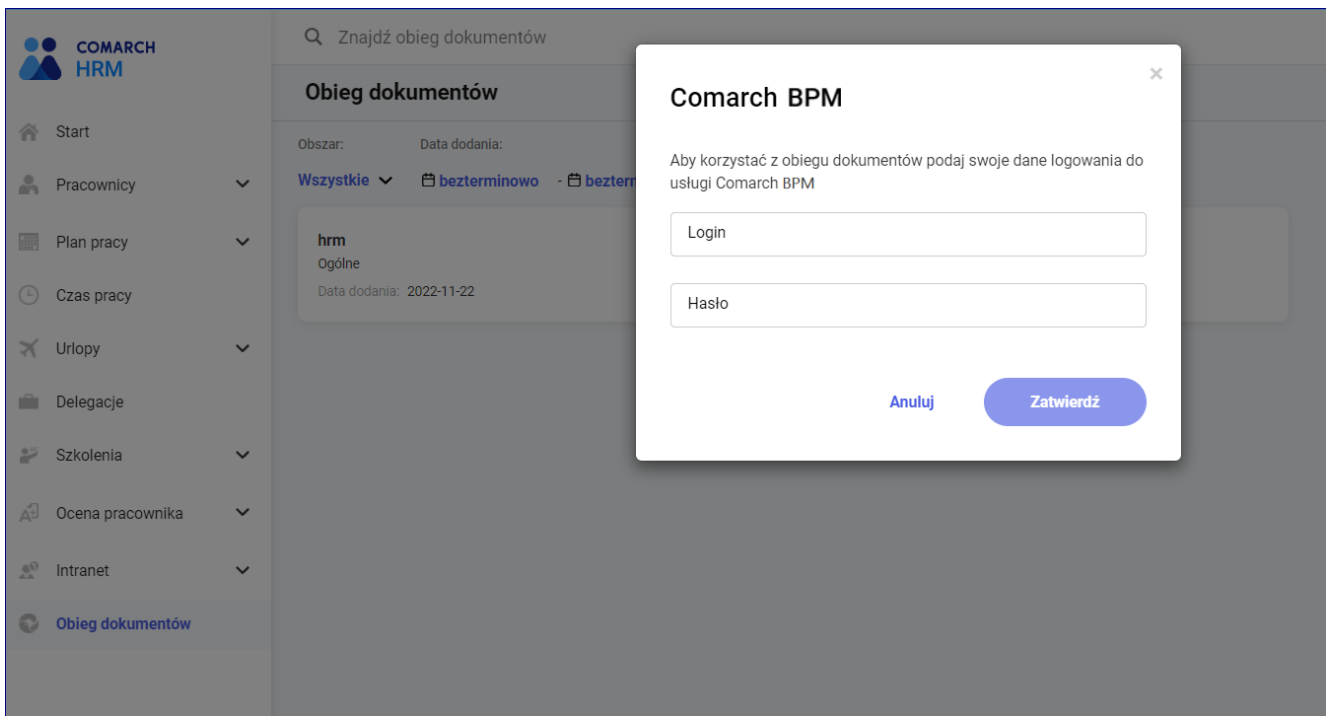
COMARCH HRM

Start
Pracownicy
Plan pracy
Czas pracy
Urlopy
Delegacje
Szkolenia
Ocena pracownika
Intranet
Obieg dokumentów

Znajdź obieg dokumentów

Obieg dokumentów

Obszar:
Wszystkie
Data dodania:
bezterminowo - bezterm

hrm
Ogólne
Data dodania: 2022-11-22

Comarch BPM
×
Aby korzystać z obiegu dokumentów podaj swoje dane logowania do usługi Comarch BPM
Login
Hasło
Anuluj
Zatwierdź